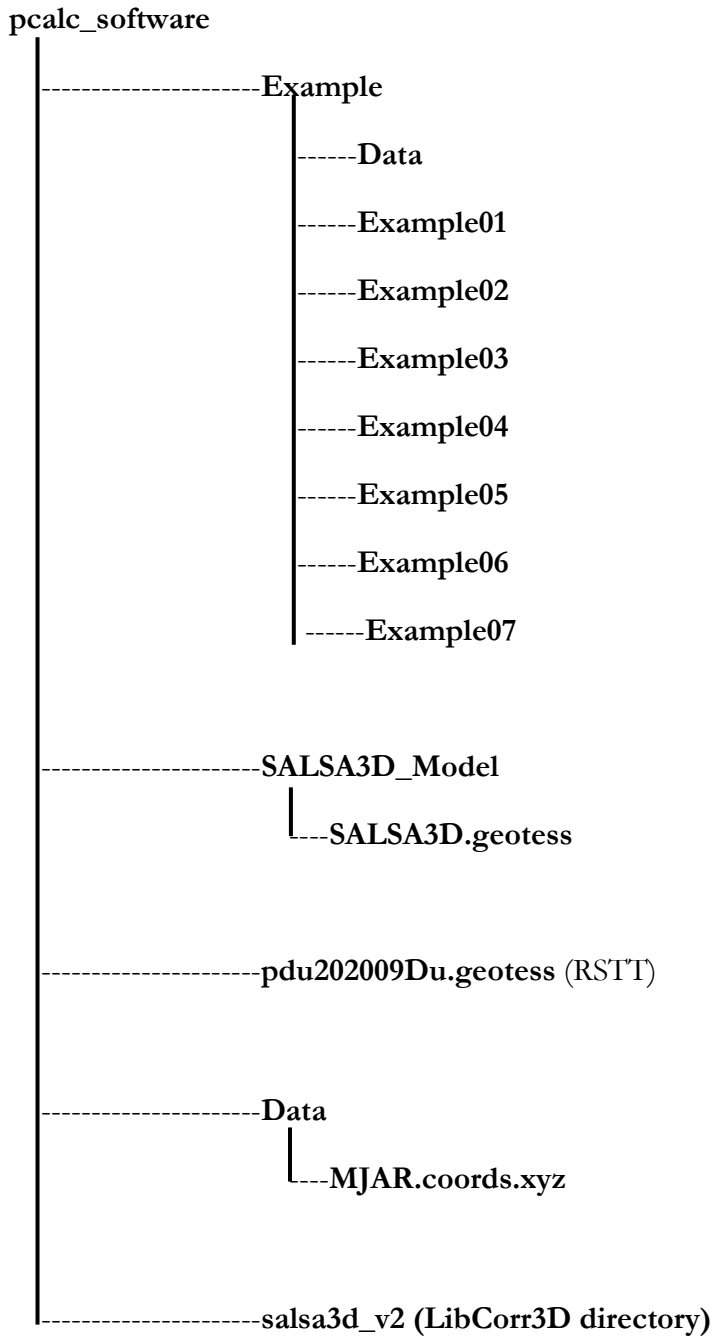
pcalc_software

--------------------Example

------Data

------Example01

------Example02

------Example03

------Example04

------Example05

------Example06

------Example07

--------------------SALSA3D_Model

---SALSA3D.geotess

--------------------pdu202009Du.geotess (RSTT)

--------------------Data

---MJAR.coords.xyz

--------------------salsa3d_v2 (LibCorr3D directory)